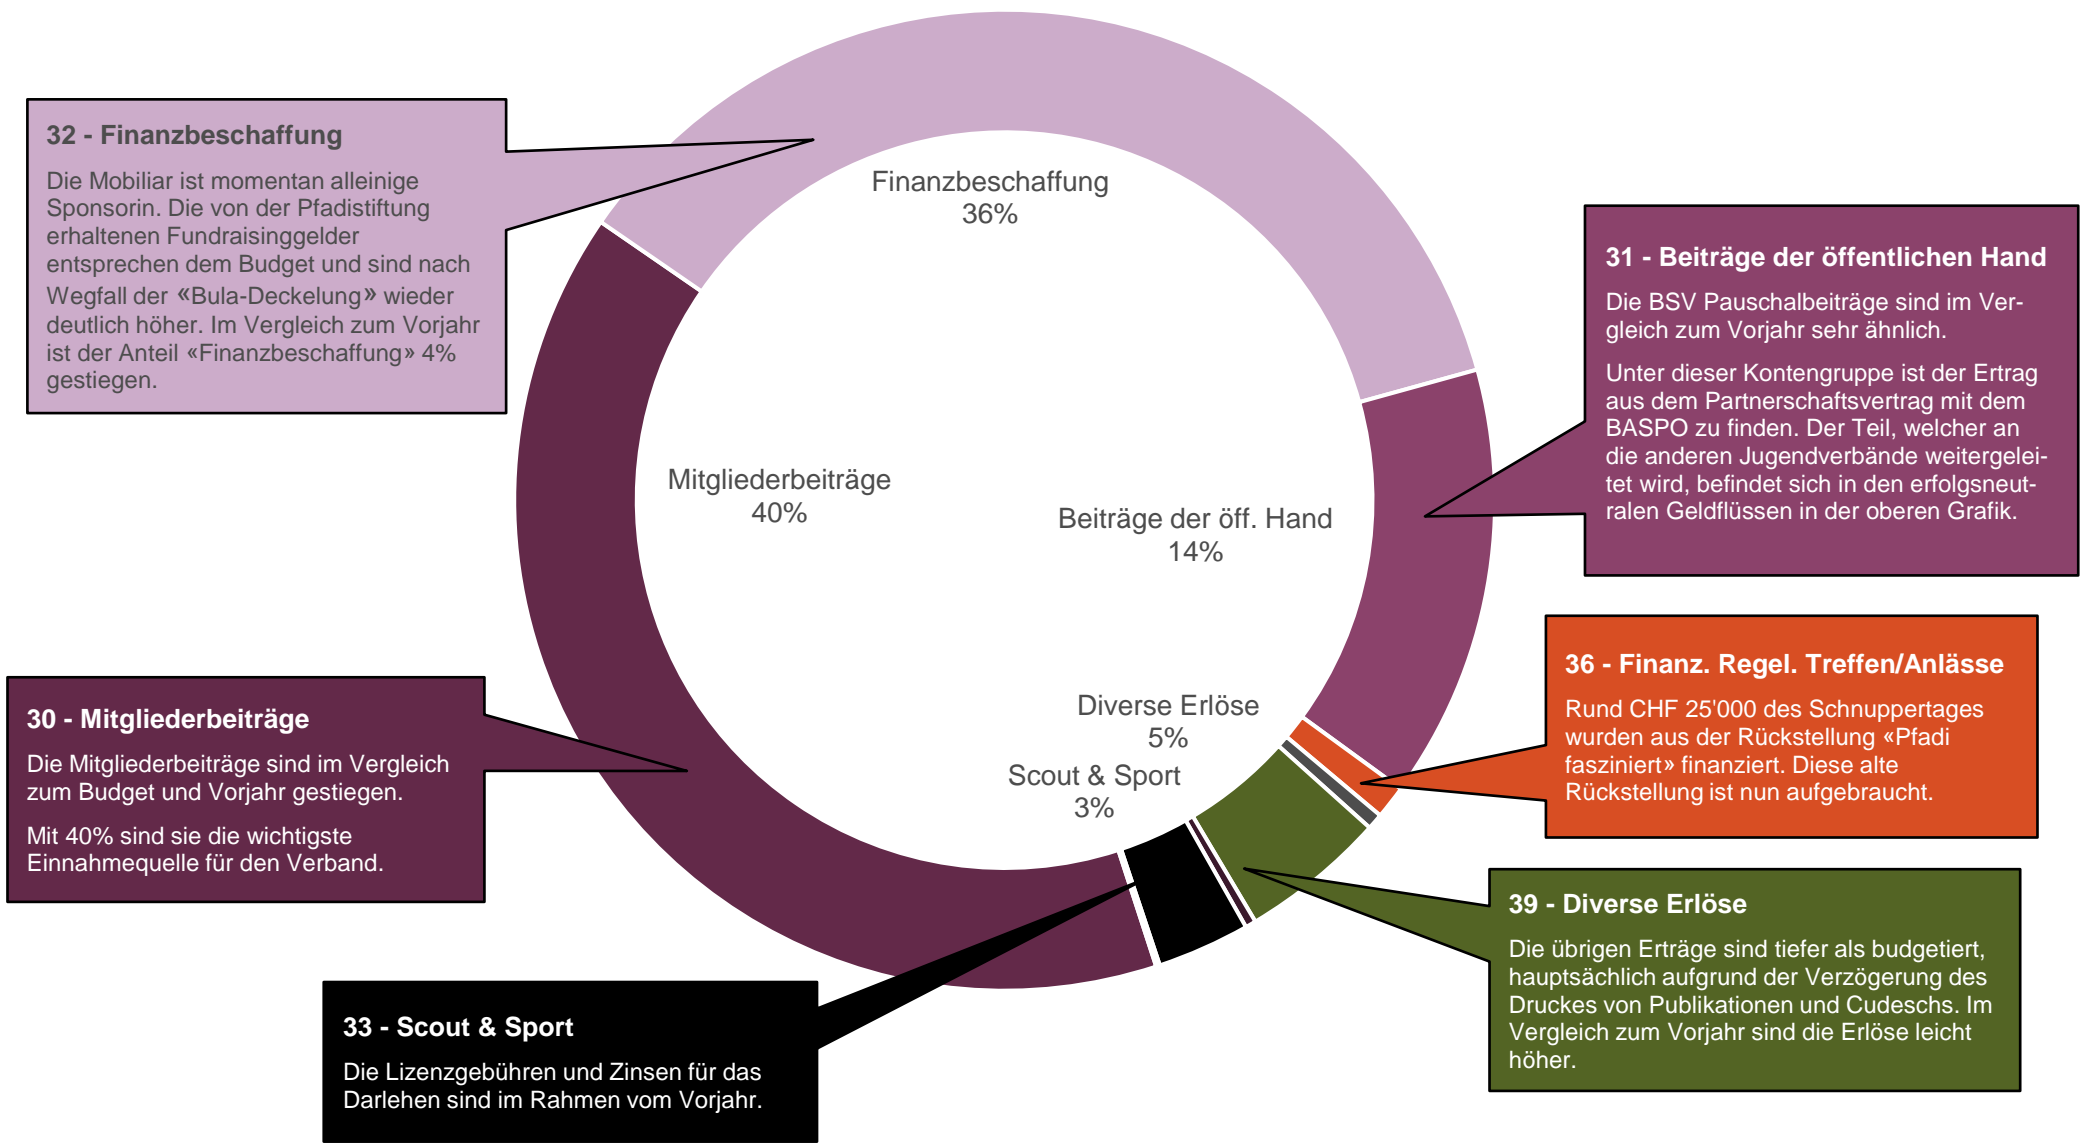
32 - Finanzbeschaffung

Die Mobiliar ist momentan alleinige Sponsorin. Die von der Pfadistiftung erhaltenen Fundraisinggelder entsprechen dem Budget und sind nach Wegfall der «Bula-Deckelung» wieder deutlich höher. Im Vergleich zum Vorjahr ist der Anteil «Finanzbeschaffung» 4% gestiegen.

Finanzbeschaffung
36%

31 - Beiträge der öffentlichen Hand

Die BSV Pauschalbeiträge sind im Vergleich zum Vorjahr sehr ähnlich.

Unter dieser Kontengruppe ist der Ertrag aus dem Partnerschaftsvertrag mit dem BASPO zu finden. Der Teil, welcher an die anderen Jugendverbände weitergeleitet wird, befindet sich in den erfolgsneutralen Geldflüssen in der oberen Grafik.

Mitgliederbeiträge
40%

Beiträge der öff. Hand
14%

Diverse Erlöse
5%

Scout & Sport
3%

36 - Finanz. Regel. Treffen/Anlässe

Rund CHF 25'000 des Schnuppertages wurden aus der Rückstellung «Pfadi fasziniert» finanziert. Diese alte Rückstellung ist nun aufgebraucht.

30 - Mitgliederbeiträge

Die Mitgliederbeiträge sind im Vergleich zum Budget und Vorjahr gestiegen.

Mit 40% sind sie die wichtigste Einnahmequelle für den Verband.

39 - Diverse Erlöse

Die übrigen Erträge sind tiefer als budgetiert, hauptsächlich aufgrund der Verzögerung des Druckes von Publikationen und Cudeschs. Im Vergleich zum Vorjahr sind die Erlöse leicht höher.

33 - Scout & Sport

Die Lizenzgebühren und Zinsen für das Darlehen sind im Rahmen vom Vorjahr.